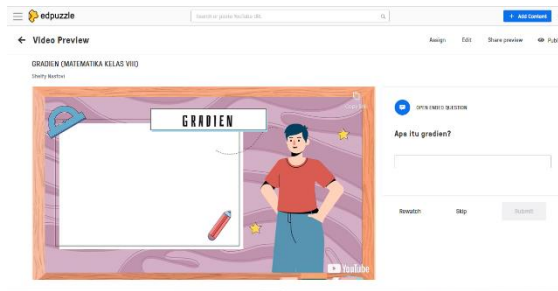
edpuzzle

Search or paste YouTube URL

+ Add Content

← Video Preview

Assign

Edit

Share preview

Publ

GRADIEN (MATEMATIKA KELAS VIII)

Shelly Nurfitri

GRADIEN

YouTube

OPEN ENDED QUESTION

Apa itu gradien?

Rewatch

Skip

Submit